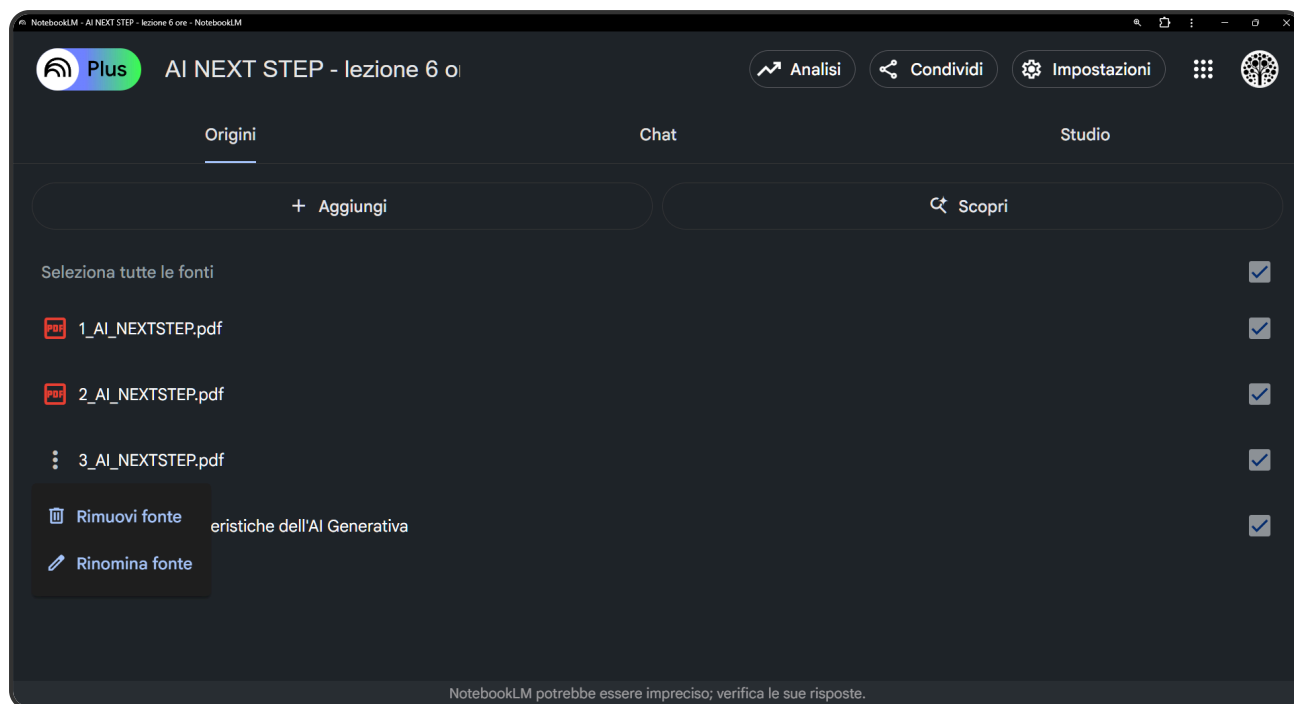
NotebookLM - AI NEXT STEP - lezione 6 ore - NotebookLM

Plus

AI NEXT STEP - lezione 6 o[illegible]

Analisi

Condividi

Impostazioni

Origini

Chat

Studio

+ Aggiungi

Scopri

Seleziona tutte le fonti

PDF 1_AI_NEXTSTEP.pdf

PDF 2_AI_NEXTSTEP.pdf

3_AI_NEXTSTEP.pdf

Rimuovi fonte

Rinomina fonte

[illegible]eristiche dell'AI Generativa

NotebookLM potrebbe essere impreciso; verifica le sue risposte.